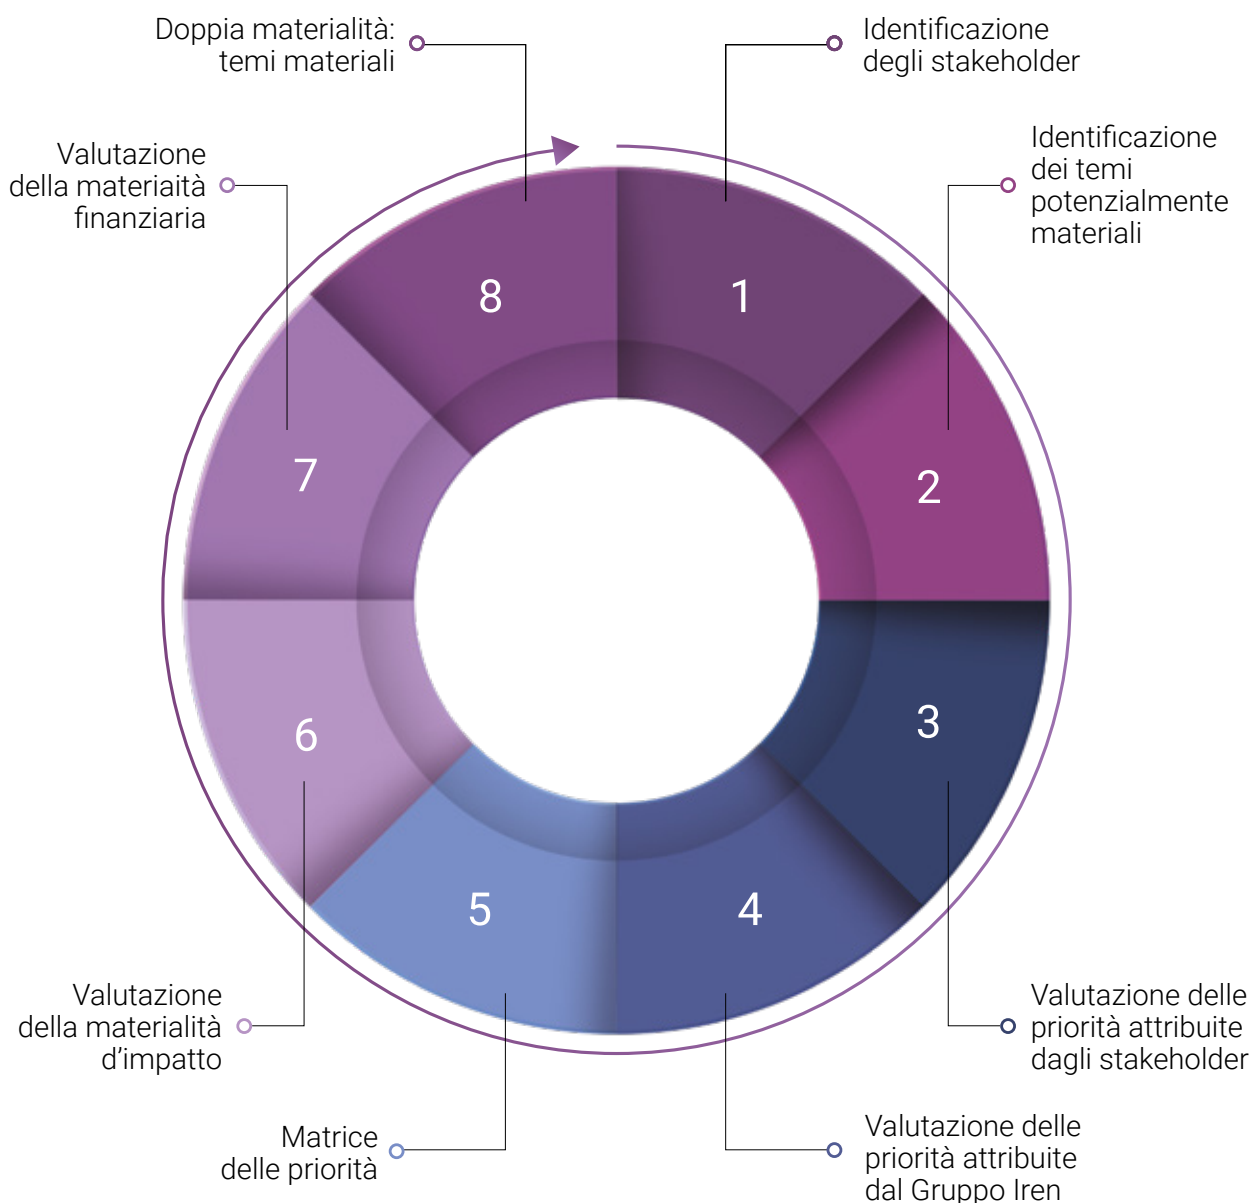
Doppia materialità: temi materiali

Identificazione degli stakeholder

Valutazione della materiaità finanziaria

Identificazione dei temi potenzialmente materiali

8

1

7

2

6

3

5

4

Valutazione della materialità d'impatto

Valutazione delle priorità attribuite dagli stakeholder

Matrice delle priorità

Valutazione delle priorità attribuite dal Gruppo Iren